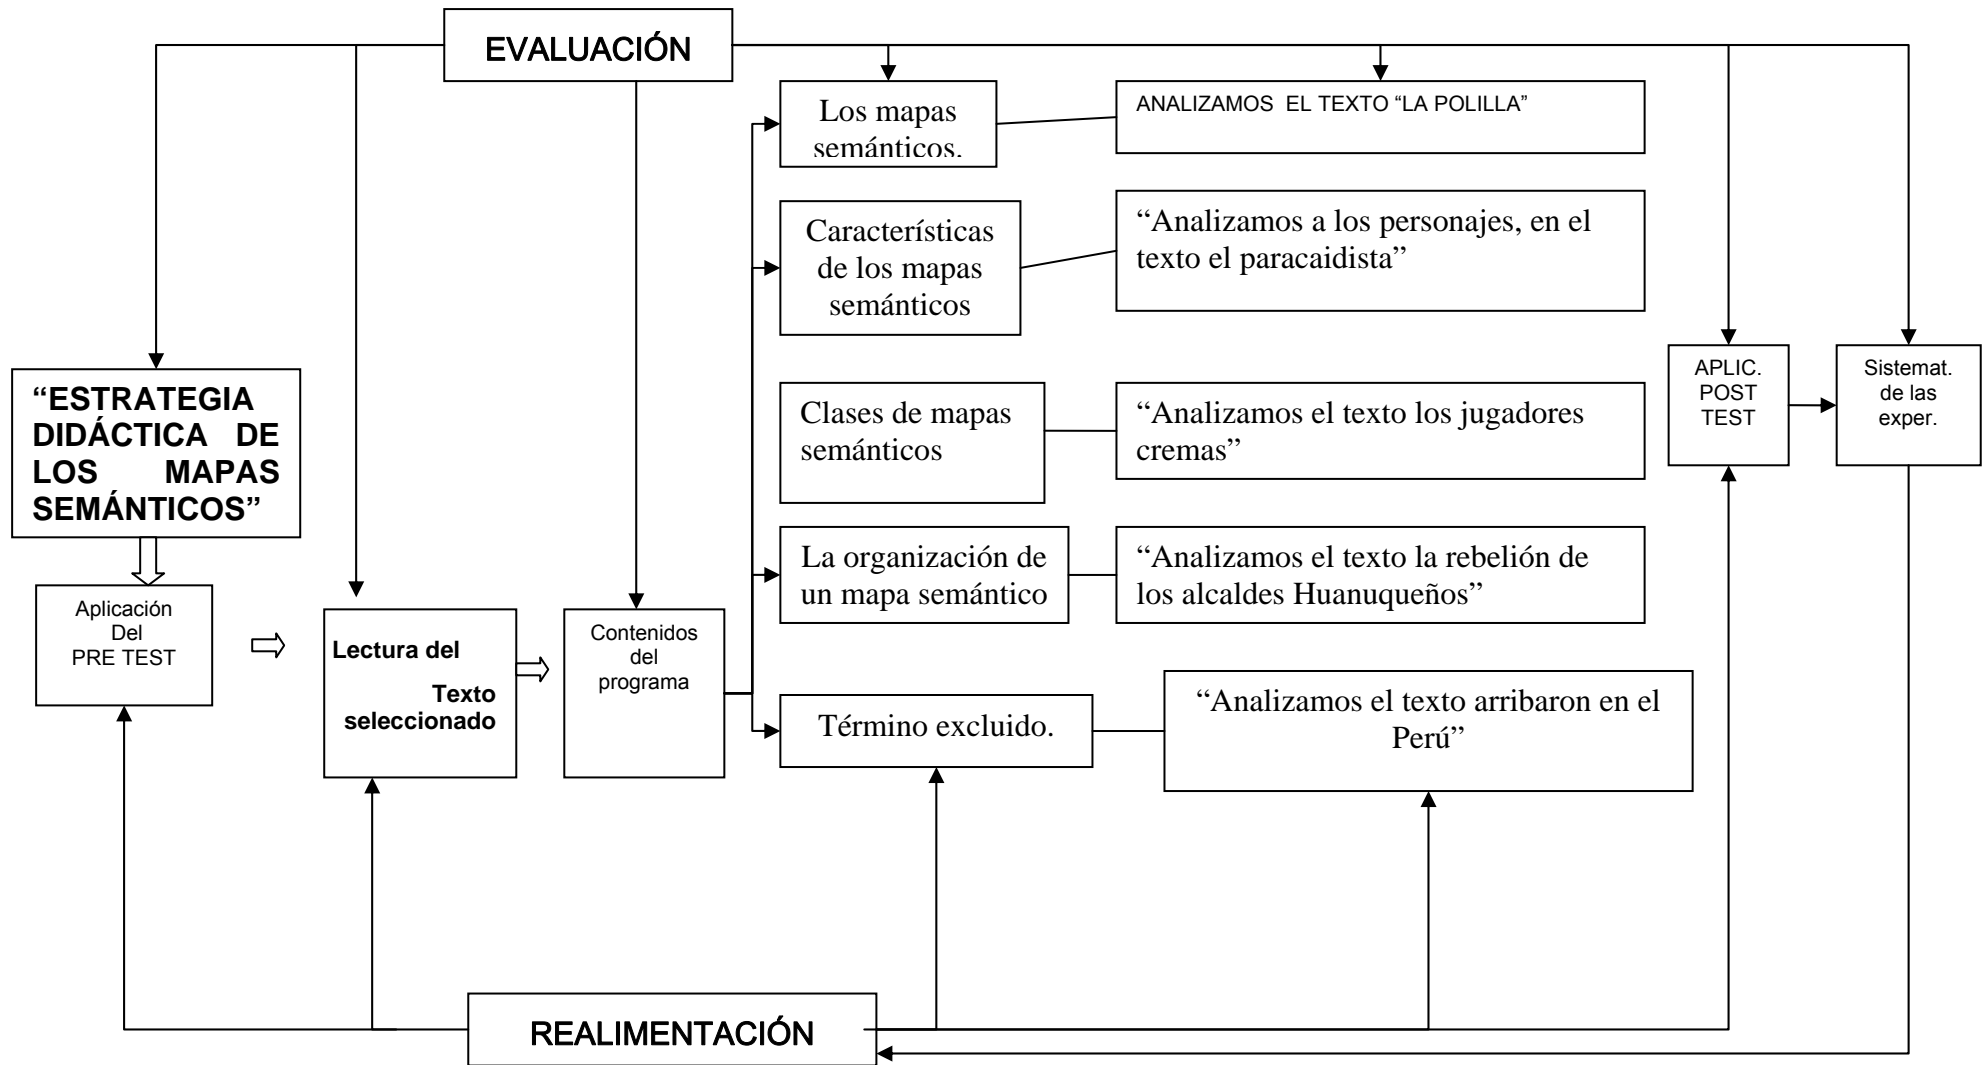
EVALUACIÓN

“ESTRATEGIA DIDÁCTICA DE LOS MAPAS SEMÁNTICOS”

Aplicación Del PRE TEST

Lectura del Texto seleccionado

Contenidos del programa

Los mapas semánticos.

ANALIZAMOS EL TEXTO “LA POLILLA”

Características de los mapas semánticos

“Analizamos a los personajes, en el texto el paracaidista”

Clases de mapas semánticos

“Analizamos el texto los jugadores cremas”

La organización de un mapa semántico

“Analizamos el texto la rebelión de los alcaldes Huanuqueños”

Término excluido.

“Analizamos el texto arribaron en el Perú”

APLIC. POST TEST

Sistemat. de las exper.

REALIMENTACIÓN